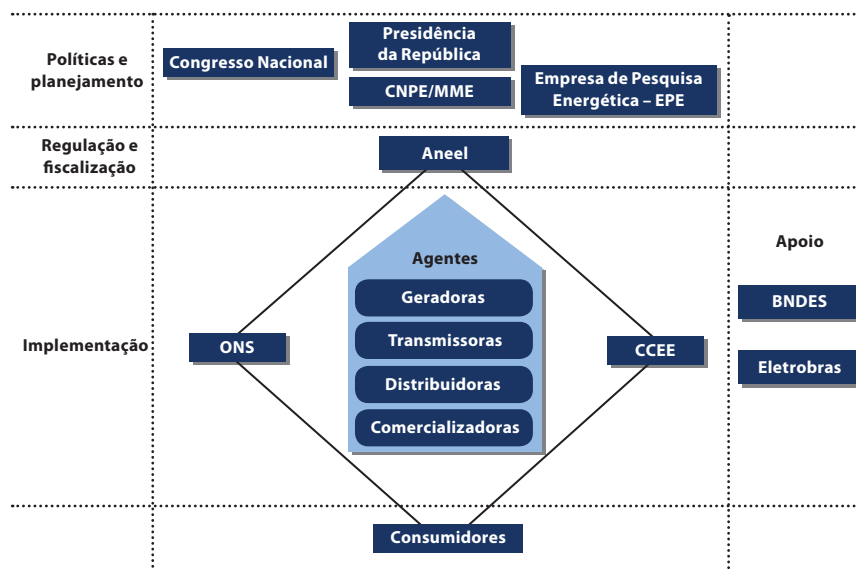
Políticas e planejamento

Congresso Nacional

Presidência da República

CNPE/MME

Empresa de Pesquisa Energética – EPE

Regulação e fiscalização

Aneel

Implementação

Agentes

Geradoras

Transmissoras

Distribuidoras

Comercializadoras

ONS

CCEE

Apoio

BNDES

Eletrobras

Consumidores